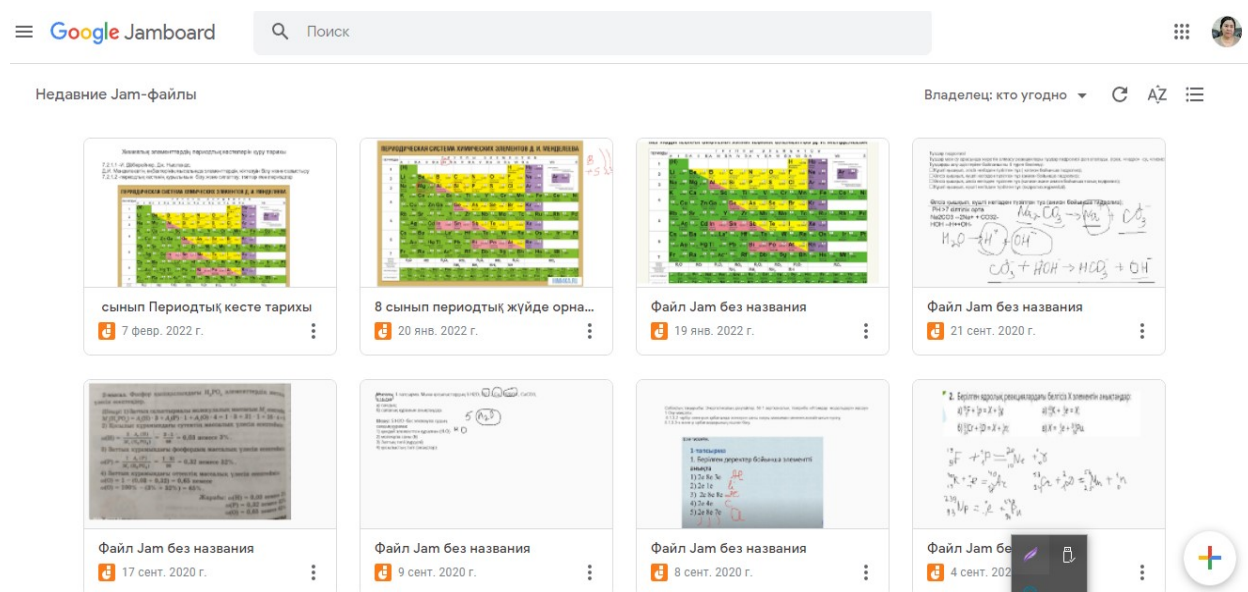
Google Jamboard

Поиск

Недавние Jam-файлы

Владелец: кто угодно

сынып Периодтық кесте тарихы
7 февр. 2022 г.

8 сынып периодтық жүйде орна...
20 янв. 2022 г.

Файл Jam без названия
19 янв. 2022 г.

Файл Jam без названия
21 сент. 2020 г.

Файл Jam без названия
17 сент. 2020 г.

Файл Jam без названия
9 сент. 2020 г.

Файл Jam без названия
8 сент. 2020 г.

Файл Jam бе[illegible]
4 сент. 202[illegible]